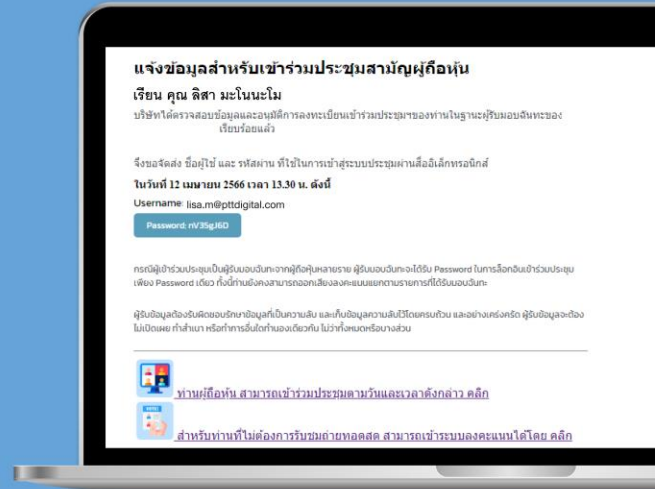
แจ้งข้อมูลสำหรับเข้าร่วมประชุมสามัญผู้ถือหุ้น

เรียน คุณ ลิสา มะโนนะโม

บริษัทได้ตรวจสอบข้อมูลและอนุมัติการลงทะเบียนเข้าร่วมประชุมฯของท่านในฐานะผู้รับมอบฉันทะของ เรียบร้อยแล้ว

จึงขอจัดส่ง ชื่อผู้ใช้ และ รหัสผ่าน ที่ใช้ในการเข้าสู่ระบบประชุมผ่านสื่ออิเล็กทรอนิกส์

ในวันที่ 12 เมษายน 2566 เวลา 13.30 น. ดังนี้

Username: lisa.m@pttdigital.com

Password: nV35gJ6D

กรณีผู้เข้าร่วมประชุมเป็นผู้รับมอบฉันทะจากผู้ถือหุ้นหลายราย ผู้รับมอบฉันทะจะได้รับ Password ในการล็อกอินเข้าร่วมประชุม เพียง Password เดียว ทั้งนี้ท่านยังคงสามารถออกเสียงลงคะแนนแยกตามรายการที่ได้รับมอบฉันทะ

ผู้รับข้อมูลต้องรับผิดชอบรักษาข้อมูลที่เป็นความลับ และเก็บข้อมูลความลับไว้โดยครบถ้วน และอย่างเคร่งครัด ผู้รับข้อมูลจะต้องไม่เปิดเผย ทำสำเนา หรือทำการอื่นใดทำนองเดียวกัน ไม่ว่าทั้งหมดหรือบางส่วน

ท่านผู้ถือหุ้น สามารถเข้าร่วมประชุมตามวันและเวลาดังกล่าว คลิก

VOTE

สำหรับท่านที่ไม่ต้องการรับชมถ่ายทอดสด สามารถเข้าระบบลงคะแนนได้โดย คลิก